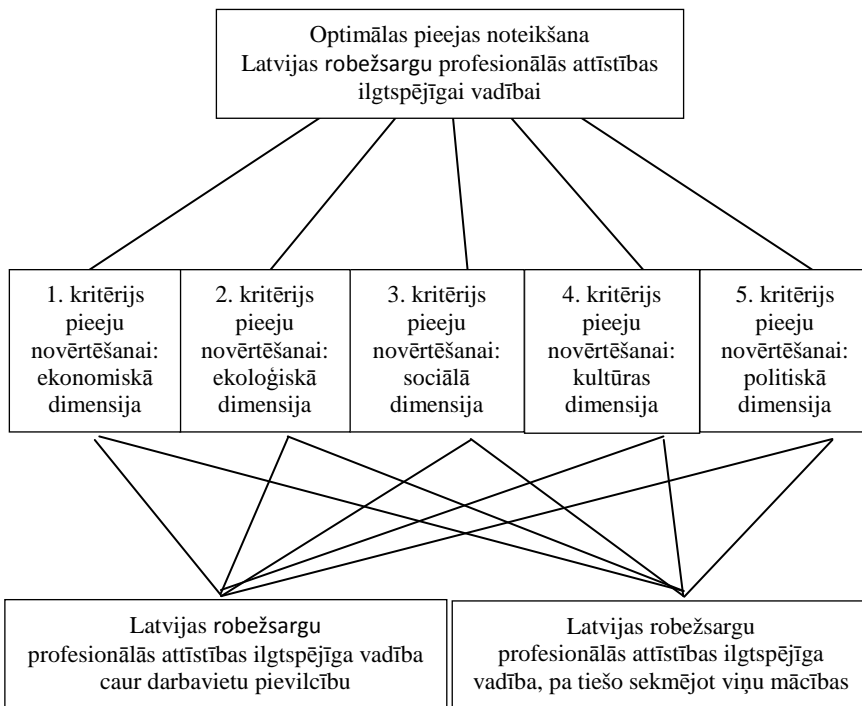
Optimālas pieejas noteikšana Latvijas robežsargu profesionālās attīstības ilgtspējīgai vadībai

1. kritērijs pieeju novērtēšanai: ekonomiskā dimensija

2. kritērijs pieeju novērtēšanai: ekoloģiskā dimensija

3. kritērijs pieeju novērtēšanai: sociālā dimensija

4. kritērijs pieeju novērtēšanai: kultūras dimensija

5. kritērijs pieeju novērtēšanai: politiskā dimensija

Latvijas robežsargu profesionālās attīstības ilgtspējīga vadība caur darbavietu pievilcību

Latvijas robežsargu profesionālās attīstības ilgtspējīga vadība, pa tiešo sekmējot viņu mācības